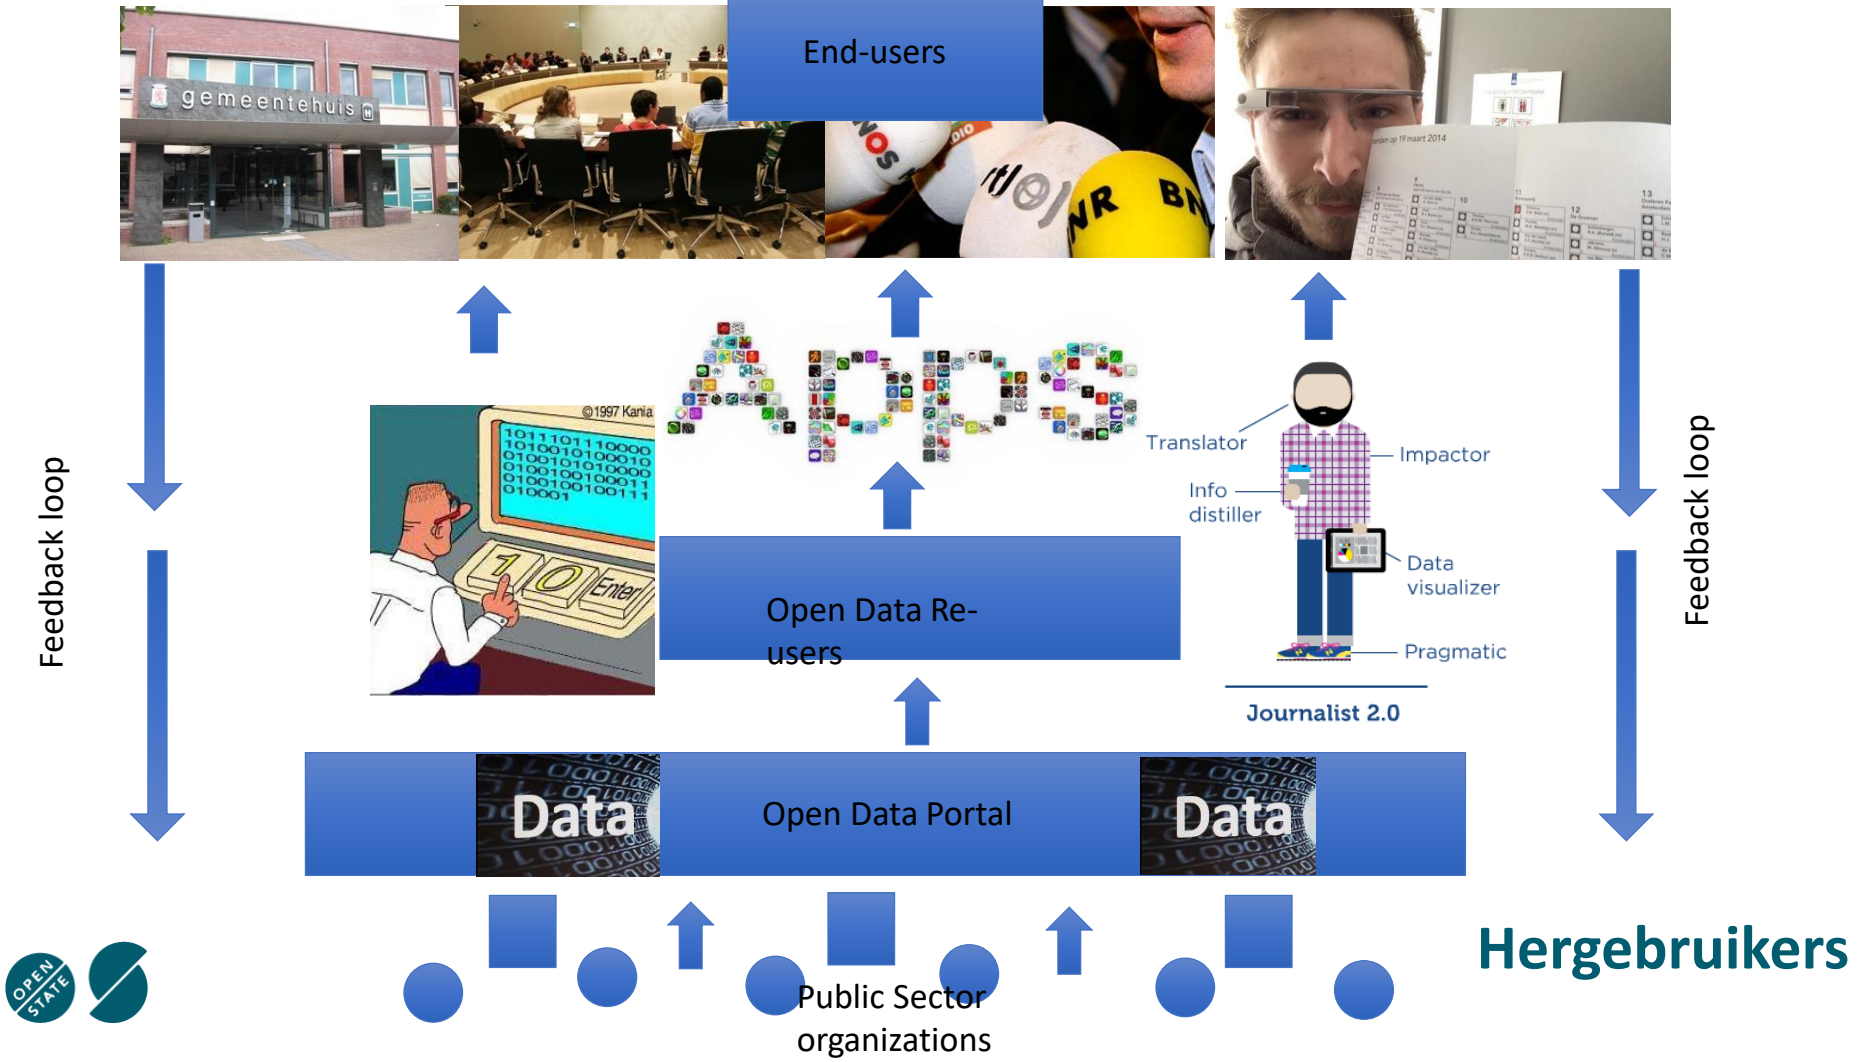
gemeentehuis

End-users

NOS
DIO
rtl
NR
BN

Feedback loop

Apps

©1997 Kania
10111011110000
10100101000010
01001010100000
01001001000011
01001001000111
010001

1 0 Enter

Translator
Impactor
Info distiller
Data visualizer
Pragmatic
Journalist 2.0

Open Data Re-users

Feedback loop

Data
Open Data Portal
Data

Public Sector organizations

OPEN STATE

Hergebruikers